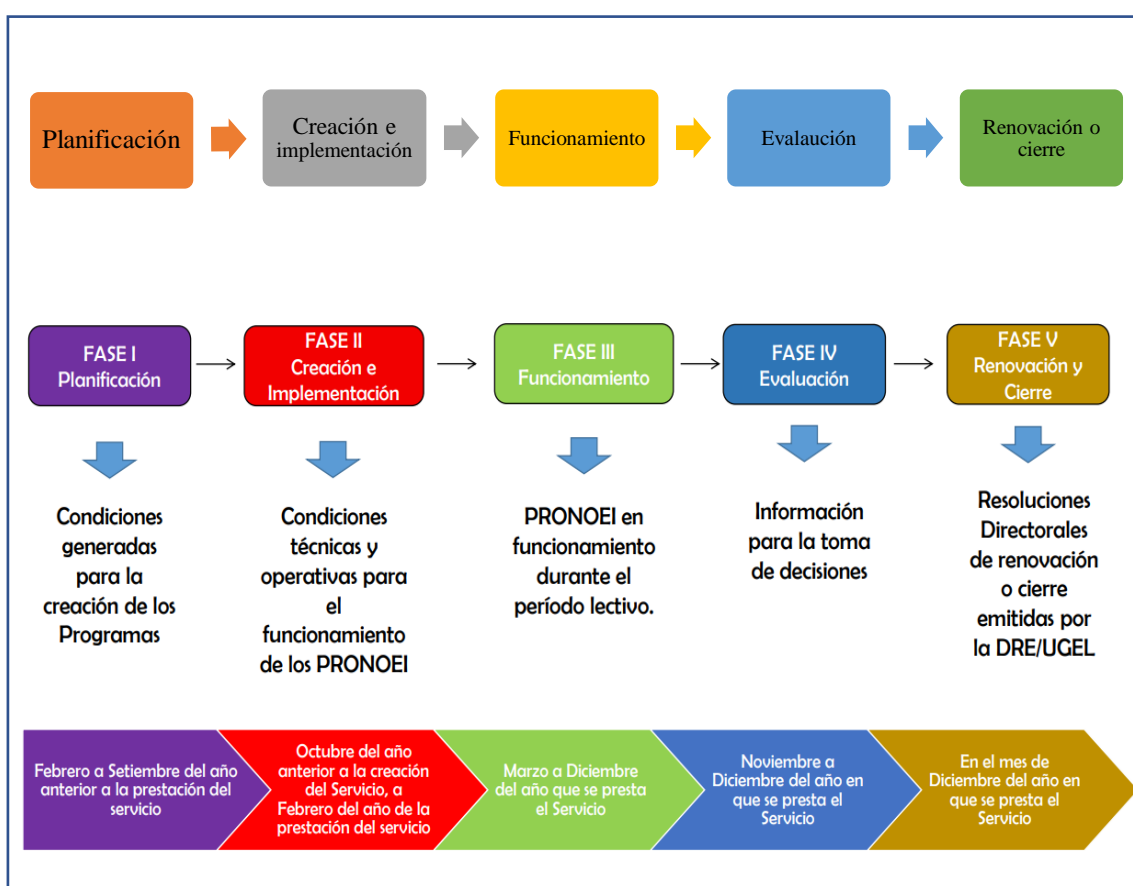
Planificación

Creación e implementación

Funcionamiento

Evaluación

Renovación o cierre

FASE I
Planificación

FASE II
Creación e Implementación

FASE III
Funcionamiento

FASE IV
Evaluación

FASE V
Renovación y Cierre

Condiciones generadas para la creación de los Programas

Condiciones técnicas y operativas para el funcionamiento de los PRONOEI

PRONOEI en funcionamiento durante el período lectivo.

Información para la toma de decisiones

Resoluciones Directorales de renovación o cierre emitidas por la DRE/UGEL

Febrero a Setiembre del año anterior a la prestación del servicio

Octubre del año anterior a la creación del Servicio, a Febrero del año de la prestación del servicio

Marzo a Diciembre del año que se presta el Servicio

Noviembre a Diciembre del año en que se presta el Servicio

En el mes de Diciembre del año en que se presta el Servicio